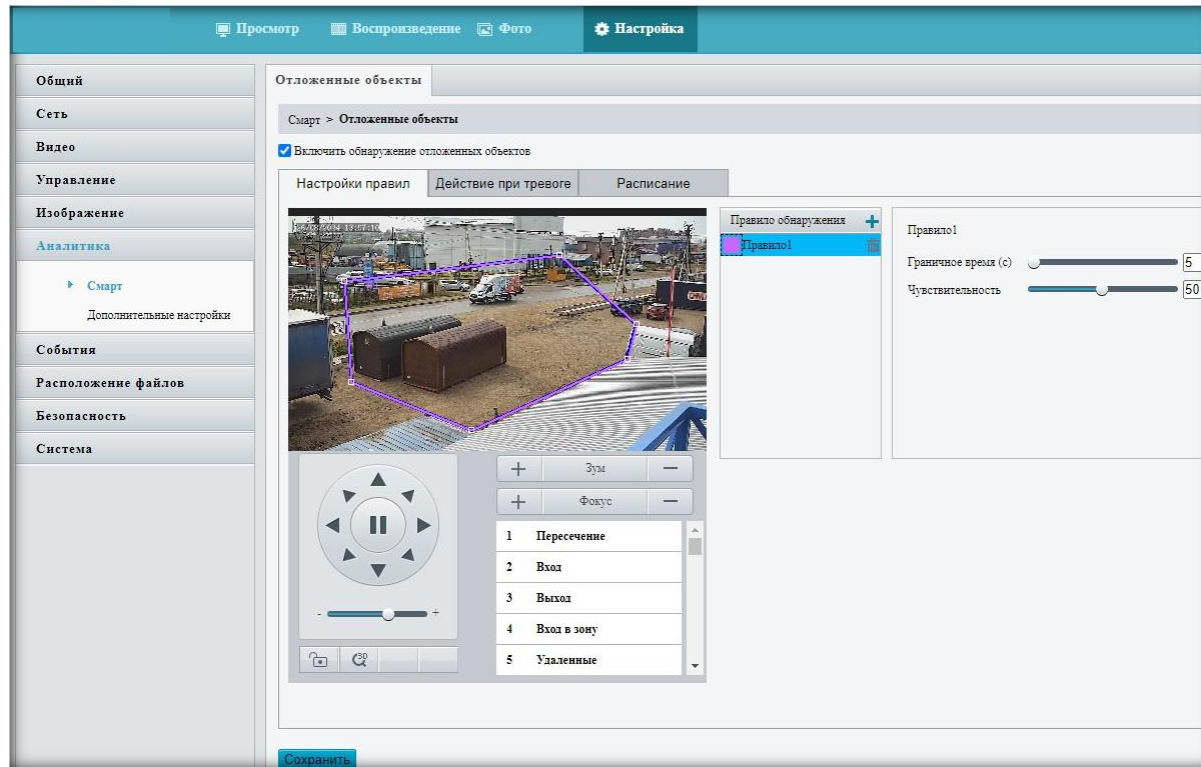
Просмотр Воспроизведение Фото Настройка

Общий
Сеть
Видео
Управление
Изображение
Аналитика
Смарт
Дополнительные настройки
События
Расположение файлов
Безопасность
Система

Отложенные объекты

Смарт > Отложенные объекты

Включить обнаружение отложенных объектов

Настройки правил | Действие при тревоге | Расписание

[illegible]

Правило обнаружения +
Правило1

Правило1
Граничное время (с) 5
Чувствительность 50

- +

+ Зум —
+ Фокус —

1 Пересечение
2 Вход
3 Выход
4 Вход в зону
5 Удаленные

Сохранить